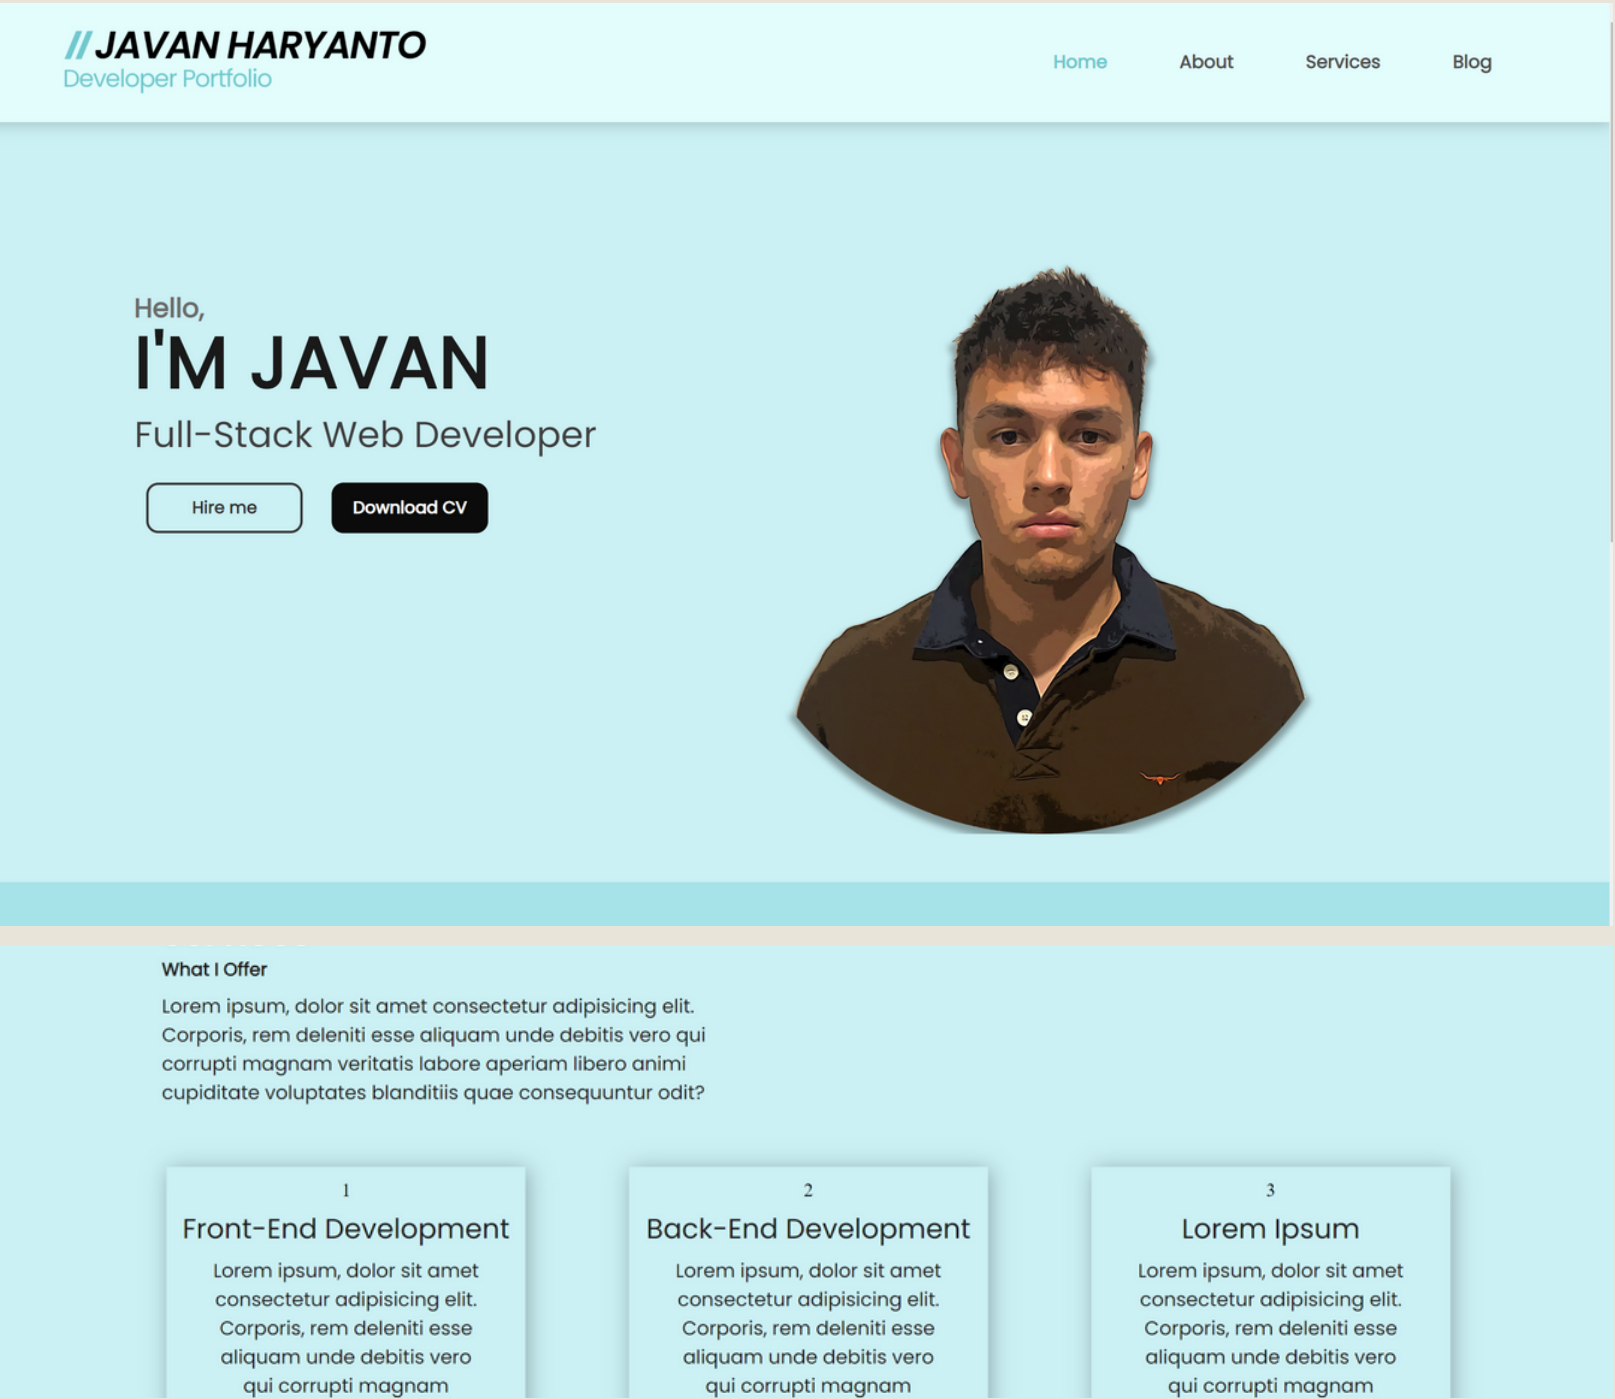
// JAVAN HARYANTO
Developer Portfolio

Home About Services Blog

Hello,
I'M JAVAN
Full-Stack Web Developer

Hire me Download CV

What I Offer

Lorem ipsum, dolor sit amet consectetur adipisicing elit. Corporis, rem deleniti esse aliquam unde debitis vero qui corrupti magnam veritatis labore aperiam libero animi cupiditate voluptates blanditiis quae consequuntur odit?

1
Front-End Development
Lorem ipsum, dolor sit amet consectetur adipisicing elit. Corporis, rem deleniti esse aliquam unde debitis vero qui corrupti magnam

2
Back-End Development
Lorem ipsum, dolor sit amet consectetur adipisicing elit. Corporis, rem deleniti esse aliquam unde debitis vero qui corrupti magnam

3
Lorem Ipsum
Lorem ipsum, dolor sit amet consectetur adipisicing elit. Corporis, rem deleniti esse aliquam unde debitis vero qui corrupti magnam